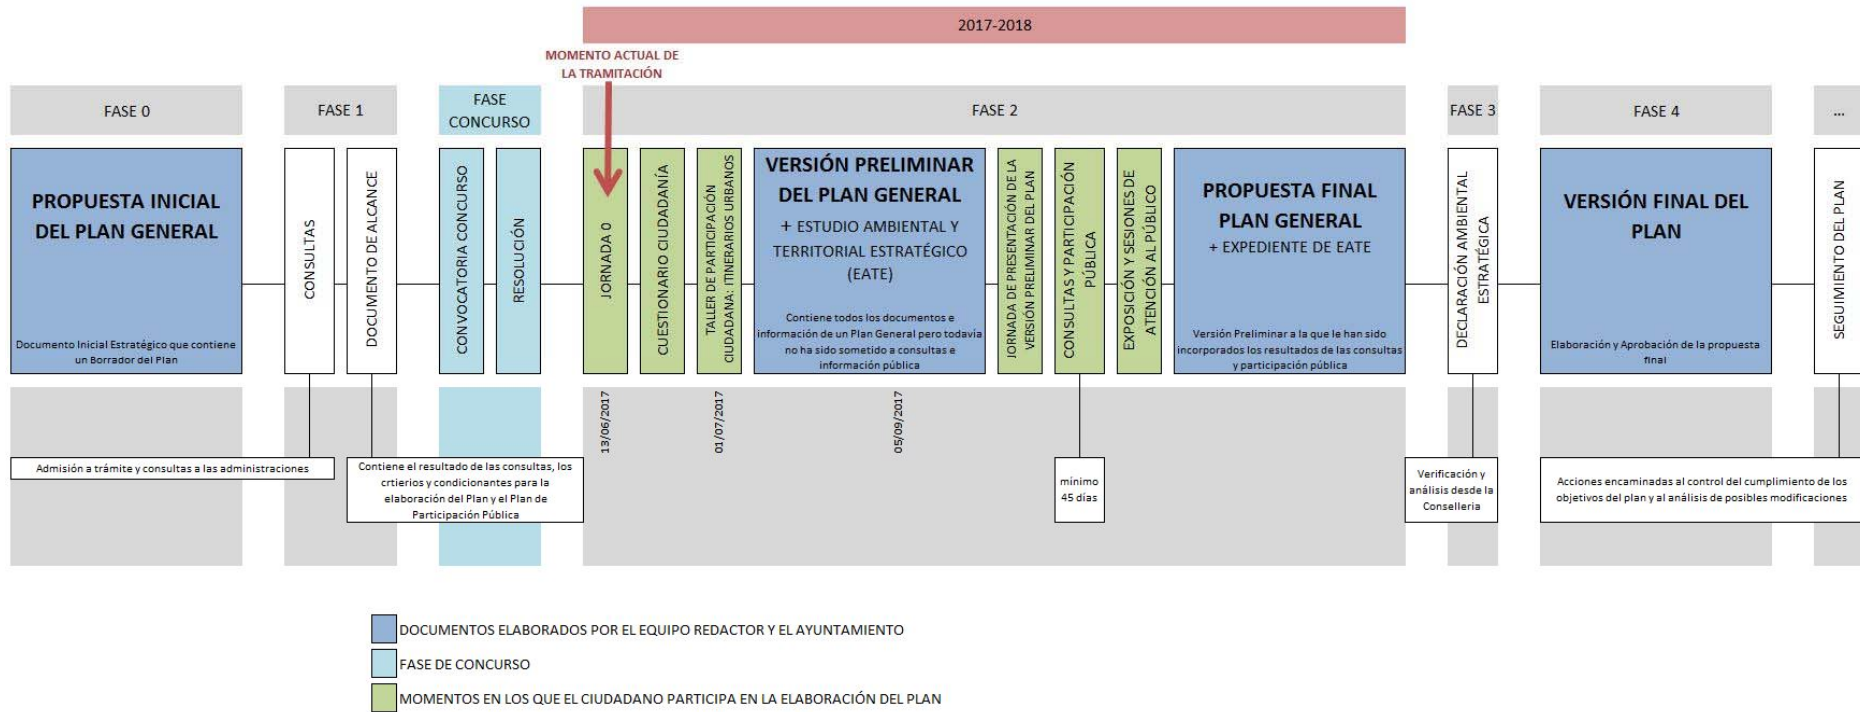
2017-2018

MOMENTO ACTUAL DE LA TRAMITACIÓN

FASE 0

FASE 1

FASE CONCURSO

FASE 2

FASE 3

FASE 4

...

PROPUESTA INICIAL DEL PLAN GENERAL

Documento Inicial Estratégico que contiene un Borrador del Plan

CONSULTAS

DOCUMENTO DE ALCANCE

CONVOCATORIA CONCURSO

RESOLUCIÓN

JORNADA 0

CUESTIONARIO CIUDADANÍA

TALLER DE PARTICIPACIÓN CIUDADANA: ITINERARIOS URBANOS

VERSIÓN PRELIMINAR DEL PLAN GENERAL

+ ESTUDIO AMBIENTAL Y TERRITORIAL ESTRATÉGICO (EATE)

Contiene todos los documentos e información de un Plan General pero todavía no ha sido sometido a consultas e información pública

JORNADA DE PRESENTACIÓN DE LA VERSIÓN PRELIMINAR DEL PLAN

CONSULTAS Y PARTICIPACIÓN PÚBLICA

EXPOSICIÓN Y SESIONES DE ATENCIÓN AL PÚBLICO

PROPUESTA FINAL PLAN GENERAL

+ EXPEDIENTE DE EATE

Versión Preliminar a la que le han sido incorporados los resultados de las consultas y participación pública

DECLARACIÓN AMBIENTAL ESTRATÉGICA

VERSIÓN FINAL DEL PLAN

Elaboración y Aprobación de la propuesta final

SEGUIMIENTO DEL PLAN

13/06/2017

01/07/2017

05/09/2017

Admisión a trámite y consultas a las administraciones

Contiene el resultado de las consultas, los crtierios y condicionantes para la elaboración del Plan y el Plan de Participación Pública

mínimo 45 días

Verificación y análisis desde la Conselleria

Acciones encaminadas al control del cumplimiento de los objetivos del plan y al análisis de posibles modificaciones

DOCUMENTOS ELABORADOS POR EL EQUIPO REDACTOR Y EL AYUNTAMIENTO

FASE DE CONCURSO

MOMENTOS EN LOS QUE EL CIUDADANO PARTICIPA EN LA ELABORACIÓN DEL PLAN